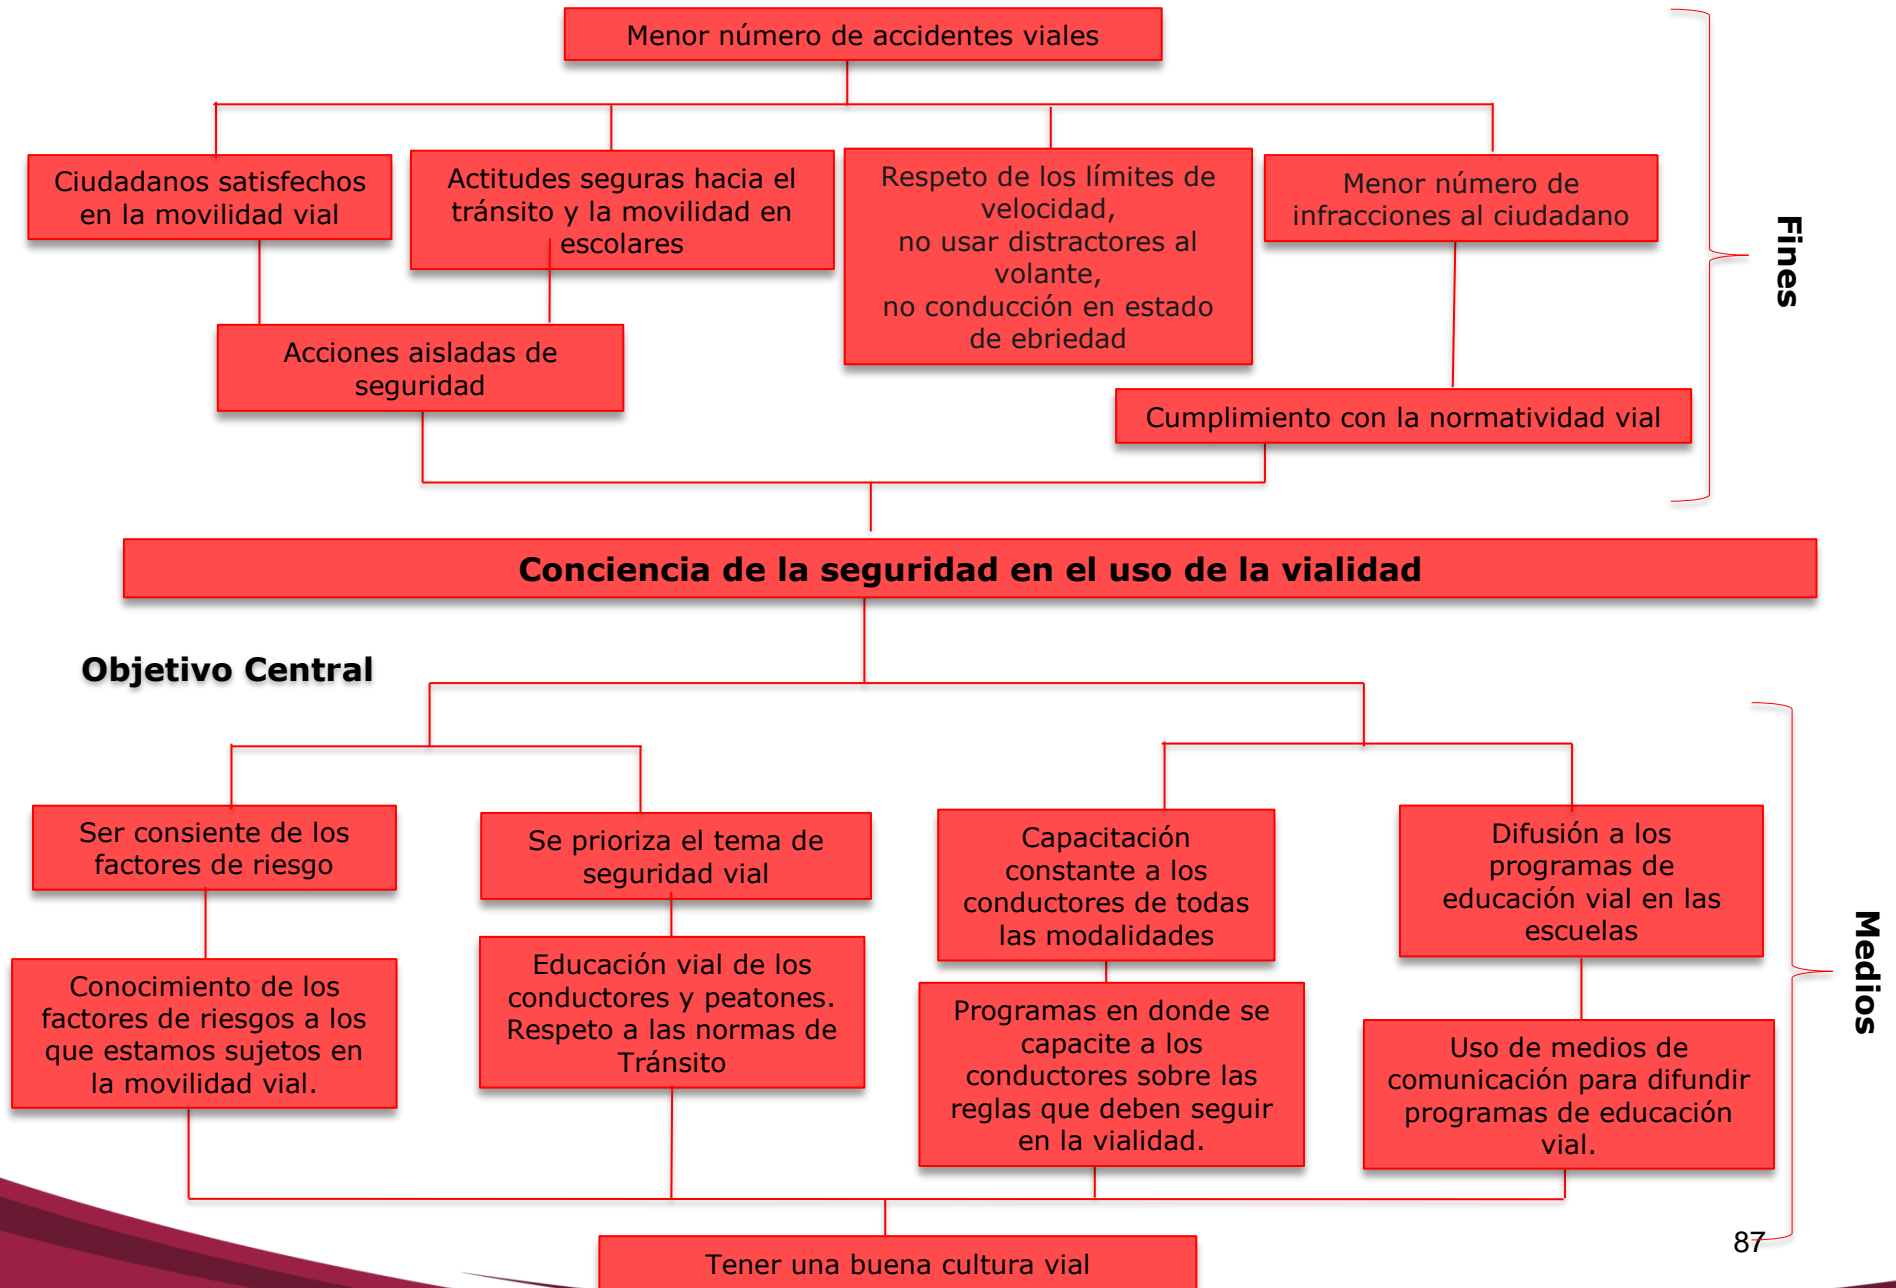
Menor número de accidentes viales

Ciudadanos satisfechos en la movilidad vial

Actitudes seguras hacia el tránsito y la movilidad en escolares

Respeto de los límites de velocidad, no usar distractores al volante, no conducción en estado de ebriedad

Menor número de infracciones al ciudadano

Acciones aisladas de seguridad

Cumplimiento con la normatividad vial

Fines

Conciencia de la seguridad en el uso de la vialidad

Objetivo Central

Ser consiente de los factores de riesgo

Se prioriza el tema de seguridad vial

Capacitación constante a los conductores de todas las modalidades

Difusión a los programas de educación vial en las escuelas

Conocimiento de los factores de riesgos a los que estamos sujetos en la movilidad vial.

Educación vial de los conductores y peatones. Respeto a las normas de Tránsito

Programas en donde se capacite a los conductores sobre las reglas que deben seguir en la vialidad.

Uso de medios de comunicación para difundir programas de educación vial.

Medios

Tener una buena cultura vial

87